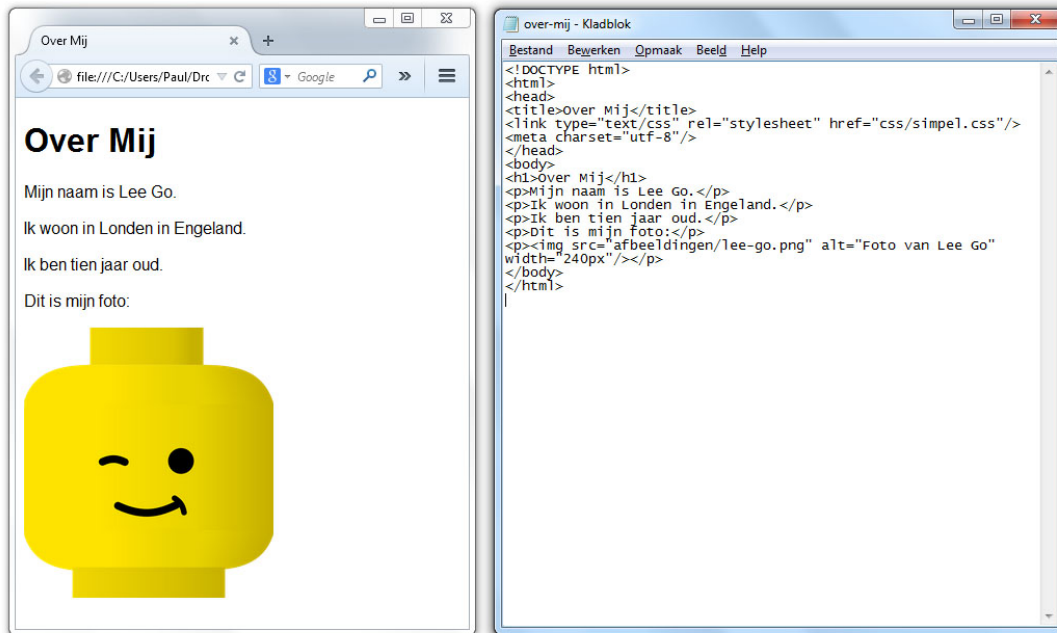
Over Mij
file:///C:/Users/Paul/Drc
Google

Over Mij

Mijn naam is Lee Go.

Ik woon in Londen in Engeland.

Ik ben tien jaar oud.

Dit is mijn foto:

over-mij - Kladblok
Bestand Bewerken Opmaak Beeld Help

<!DOCTYPE html>
<html>
<head>
<title>Over Mij</title>
<link type="text/css" rel="stylesheet" href="css/simpel.css"/>
<meta charset="utf-8"/>
</head>
<body>
<h1>Over Mij</h1>
<p>Mijn naam is Lee Go.</p>
<p>Ik woon in Londen in Engeland.</p>
<p>Ik ben tien jaar oud.</p>
<p>Dit is mijn foto:</p>
<p><img src="afbeeldingen/lee-go.png" alt="Foto van Lee Go" width="240px"/></p>
</body>
</html>